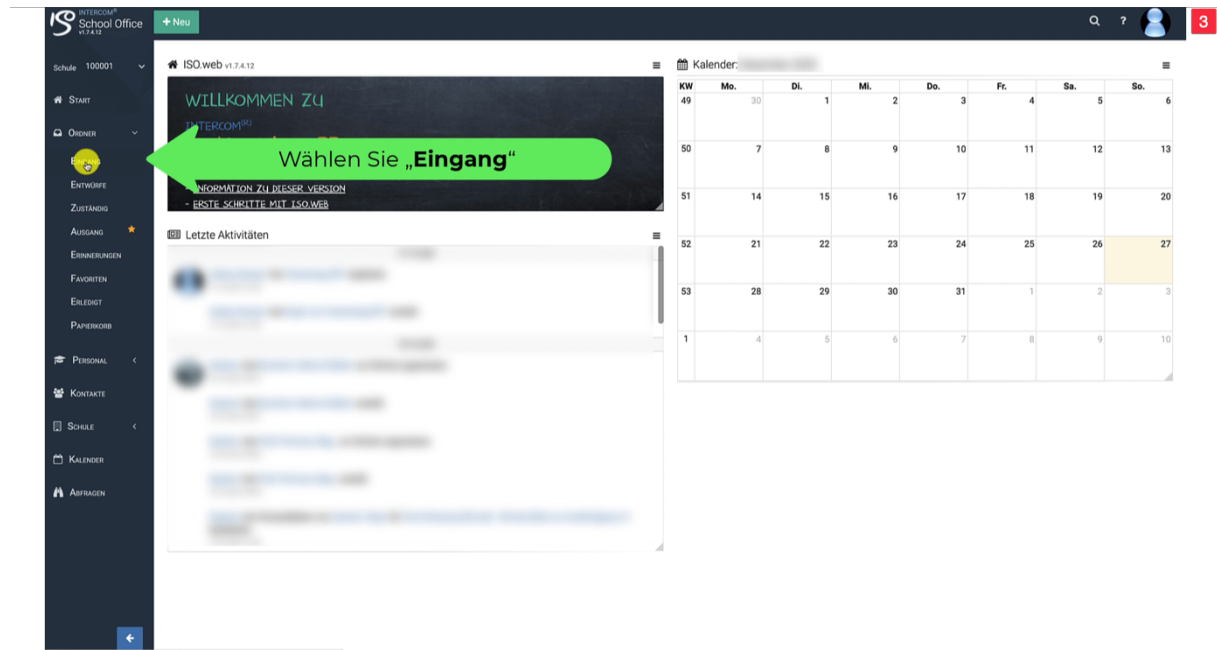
INTERCOM® School Office v1.7.4.12

+ Neu

3

Schule 100001

Start

Ordner

Eingang

Entwürfe

Zuständig

Ausgang

Erinnerungen

Favoriten

Erledigt

Papierkorb

Personal

Kontakte

Schule

Kalender

Abfragen

ISO.web v1.7.4.12

WILLKOMMEN ZU

INTERCOM

Wählen Sie „**Eingang**“

- INFORMATION ZU DIESER VERSION
- ERSTE SCHRITTE MIT ISO.WEB

Letzte Aktivitäten

Kalender: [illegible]

| KW | Mo. | Di. | Mi. | Do. | Fr. | Sa. | So. |
|---|---|---|---|---|---|---|---|
| 49 | 30 | 1 | 2 | 3 | 4 | 5 | 6 |
| 50 | 7 | 8 | 9 | 10 | 11 | 12 | 13 |
| 51 | 14 | 15 | 16 | 17 | 18 | 19 | 20 |
| 52 | 21 | 22 | 23 | 24 | 25 | 26 | 27 |
| 53 | 28 | 29 | 30 | 31 | 1 | 2 | 3 |
| 1 | 4 | 5 | 6 | 7 | 8 | 9 | 10 |